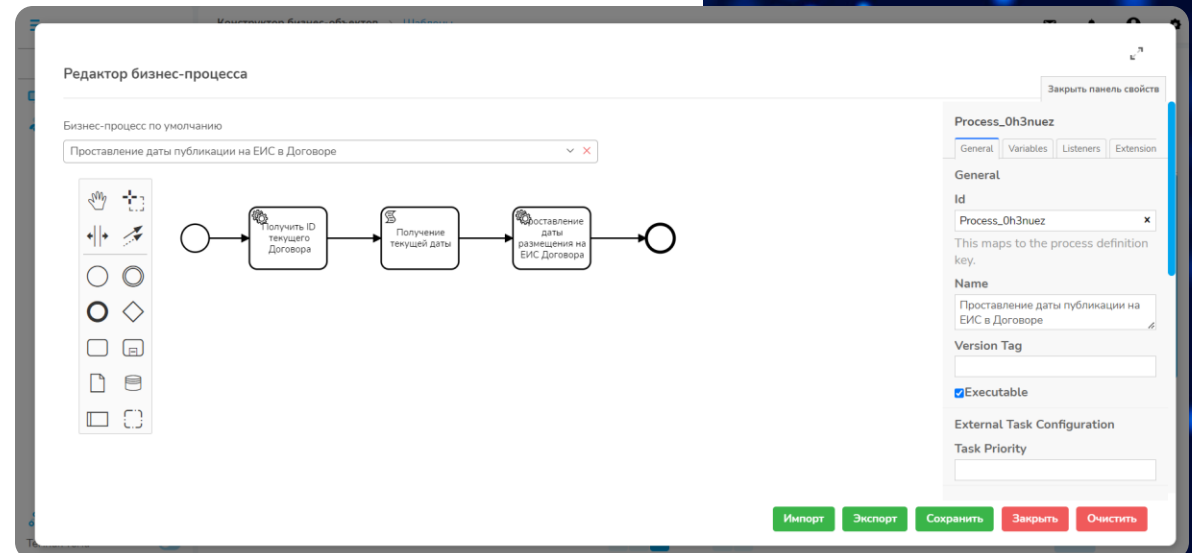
Редактор бизнес-процесса

Закрыть панель свойств

Бизнес-процесс по умолчанию

Проставление даты публикации на ЕИС в Договоре

Получить ID текущего Договора

Получение текущей даты

Проставление даты размещения на ЕИС Договора

Process_0h3nuez

General | Variables | Listeners | Extension

General

Id

Process_0h3nuez

This maps to the process definition key.

Name

Проставление даты публикации на ЕИС в Договоре

Version Tag

Executable

External Task Configuration

Task Priority

Импорт | Экспорт | Сохранить | Закрыть | Очистить